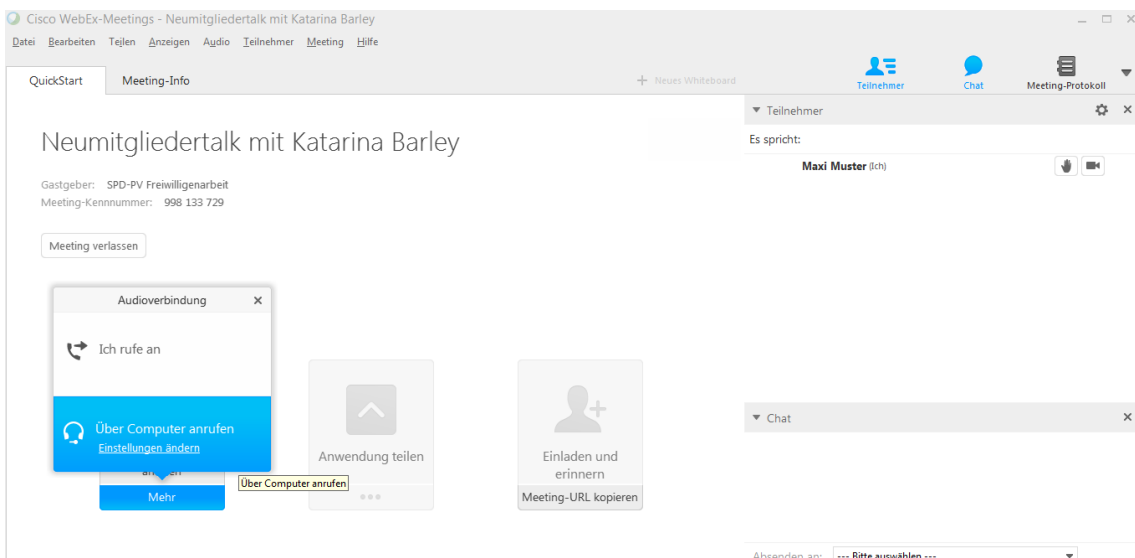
Cisco WebEx-Meetings - Neumitgliedertalk mit Katarina Barley

Datei Bearbeiten Teilen Anzeigen Audio Teilnehmer Meeting Hilfe

QuickStart Meeting-Info

+ Neues Whiteboard

Teilnehmer Chat Meeting-Protokoll

Neumitgliedertalk mit Katarina Barley

Gastgeber: SPD-PV Freiwilligenarbeit
Meeting-Kennnummer: 998 133 729

Meeting verlassen

Audioverbindung ×

Ich rufe an

Über Computer anrufen
Einstellungen ändern

an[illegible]

Mehr

Über Computer anrufen

Anwendung teilen

Einladen und erinnern

Meeting-URL kopieren

▾ Teilnehmer ×

Es spricht:

Maxi Muster (Ich)

▾ Chat ×

Absenden an: --- Bitte auswählen ---